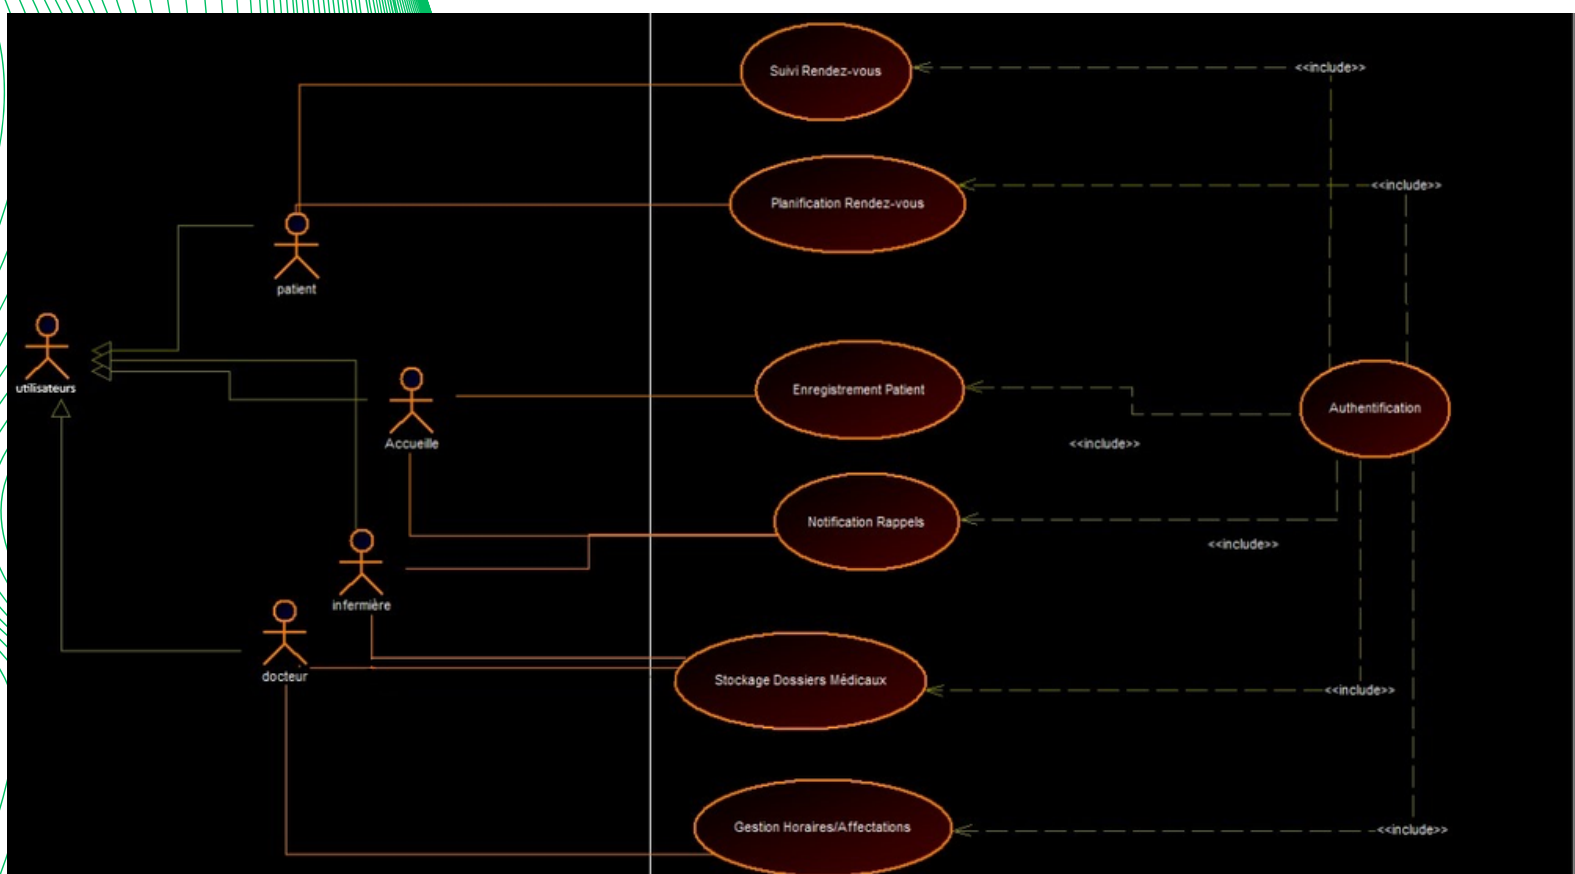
Suivi Rendez-vous
<<include>>
Planification Rendez-vous
<<include>>
patient
utilisateurs
Accueille
Enregistrement Patient
Authentification
<<include>>
Notification Rappels
<<include>>
infermière
docteur
Stockage Dossiers Médicaux
<<include>>
Gestion Horaires/Affectations
<<include>>